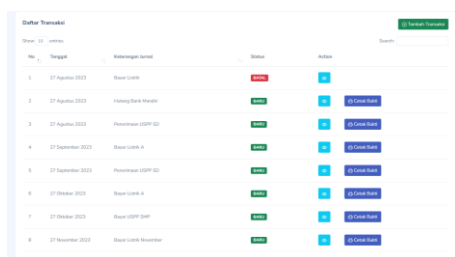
Daftar Transaksi

Tambah Transaksi

Show 10 entries

Search:

| No | Tanggal | Keterangan Jurnal | Status | Action |
|---|---|---|---|---|
| 1 | 27 Agustus 2023 | Bayar Listrik | BATAL | |
| 2 | 27 Agustus 2023 | Hutang Bank Mandiri | BARU | Cetak Bukti |
| 3 | 27 Agustus 2023 | Penerimaan USPP SD | BARU | Cetak Bukti |
| 4 | 27 September 2023 | Bayar Listrik A | BARU | Cetak Bukti |
| 5 | 27 September 2023 | Penerimaan USPP SD | BARU | Cetak Bukti |
| 6 | 27 Oktober 2023 | Bayar Listrik A | BARU | Cetak Bukti |
| 7 | 27 Oktober 2023 | Bayar USPP SMP | BARU | Cetak Bukti |
| 8 | 27 November 2023 | Bayar Listrik November | BARU | Cetak Bukti |